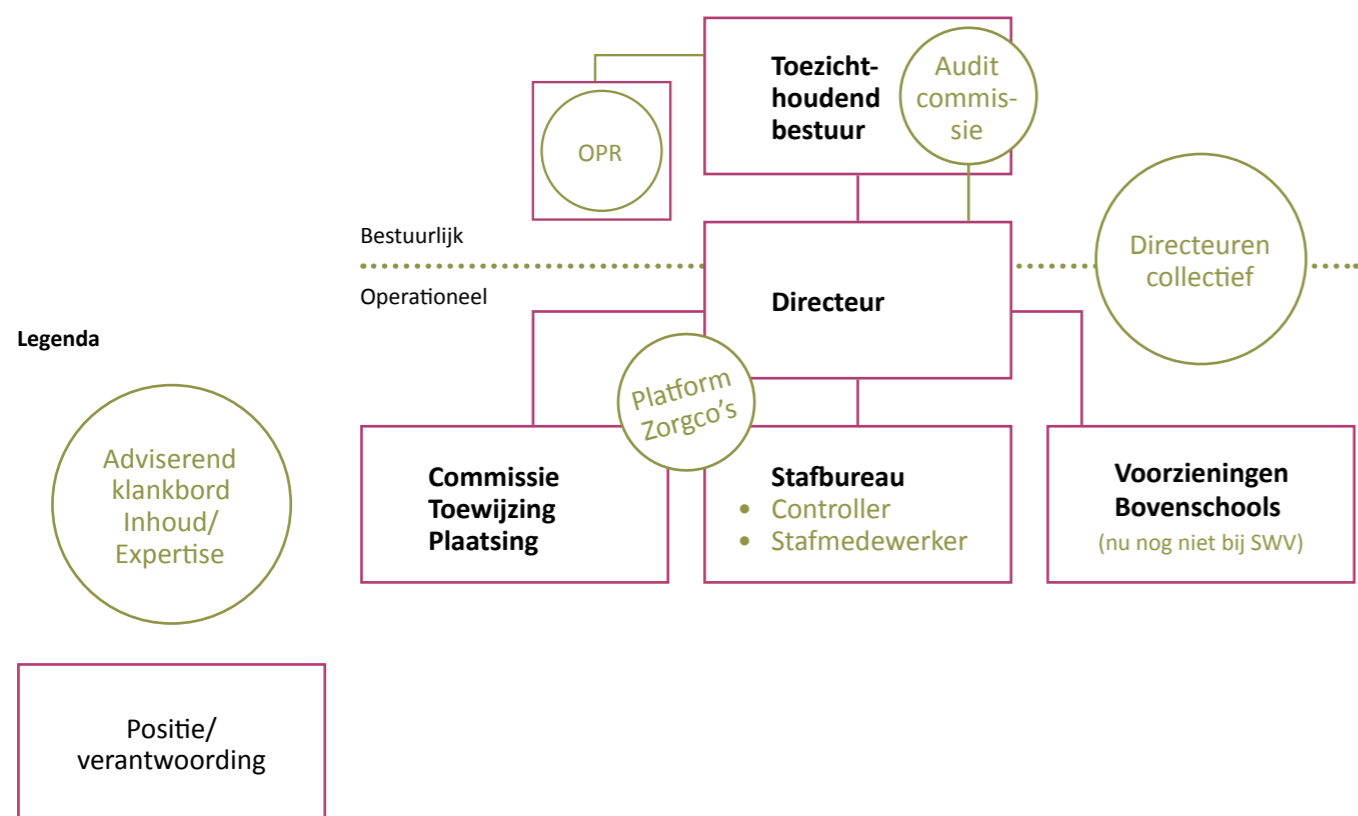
Toezichthoudend bestuur

Audit commissie

OPR

Bestuurlijk

Operationeel

Directeur

Directeuren collectief

Legenda

Platform Zorgco's

Commissie Toewijzing Plaatsing

Stafbureau
• Controller
• Stafmedewerker

Voorzieningen Bovenschools
(nu nog niet bij SWV)

Adviserend klankbord Inhoud/ Expertise

Positie/ verantwoording